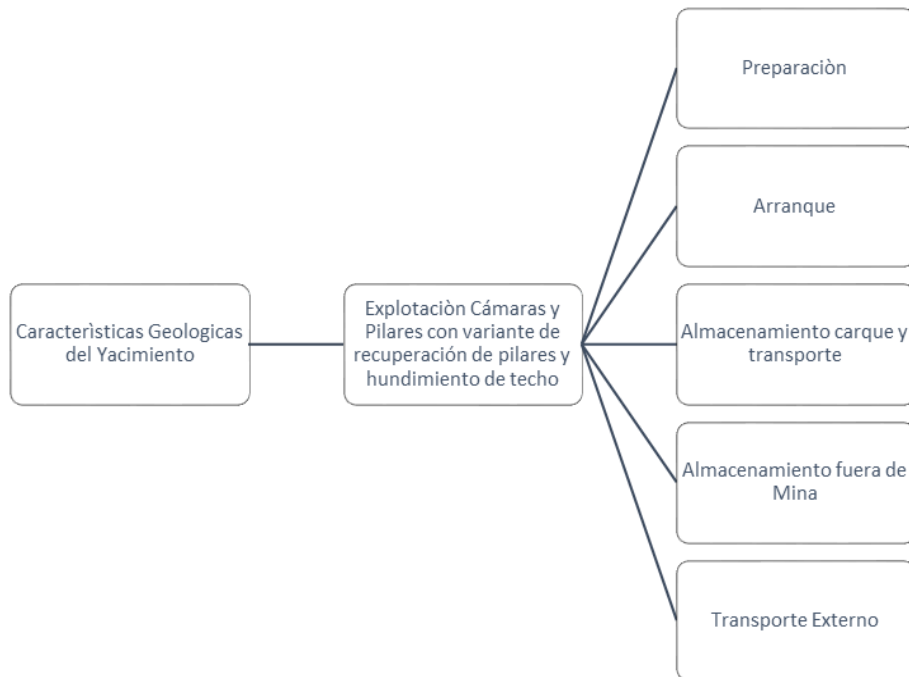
Caracterìsticas Geologicas del Yacimiento

Explotaciòn Cámaras y Pilares con variante de recuperación de pilares y hundimiento de techo

Preparaciòn

Arranque

Almacenamiento carque y transporte

Almacenamiento fuera de Mina

Transporte Externo